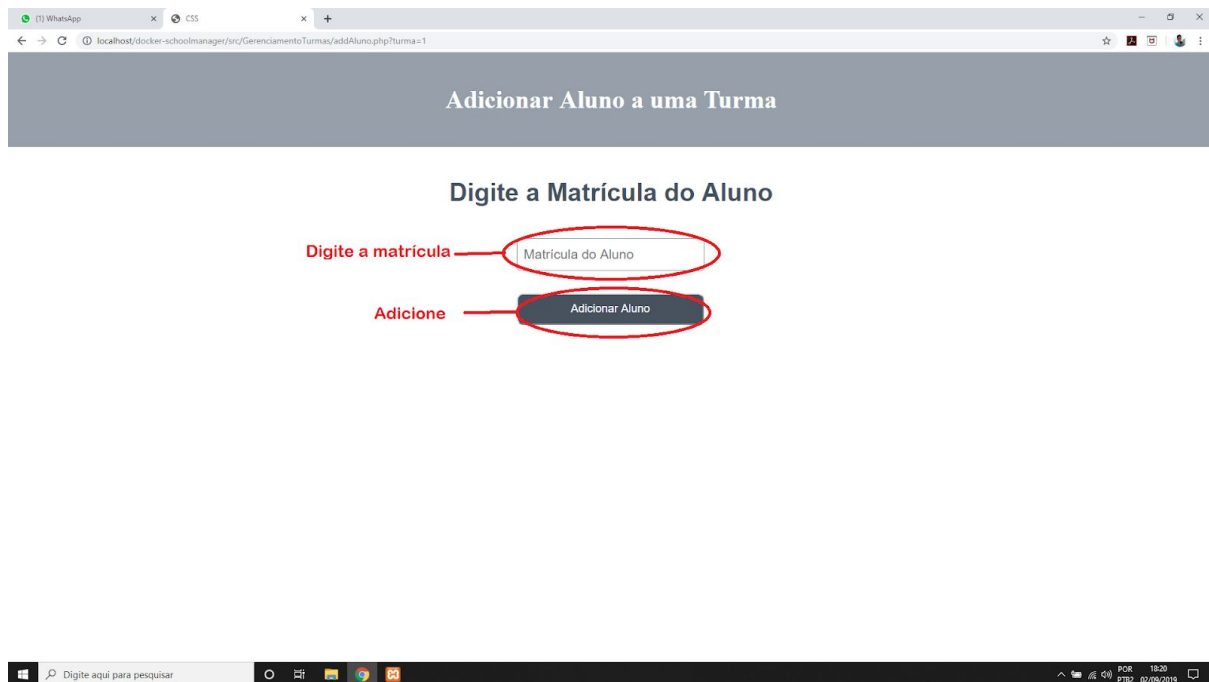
(1) WhatsApp ×
CSS ×
+
localhost/docker-schoolmanager/src/GerenciamentoTurmas/addAluno.php?turma=1

Adicionar Aluno a uma Turma

Digite a Matrícula do Aluno

Digite a matrícula
Matrícula do Aluno

Adicione
Adicionar Aluno

Digite aqui para pesquisar
POR PTB2 18:20 02/09/2019